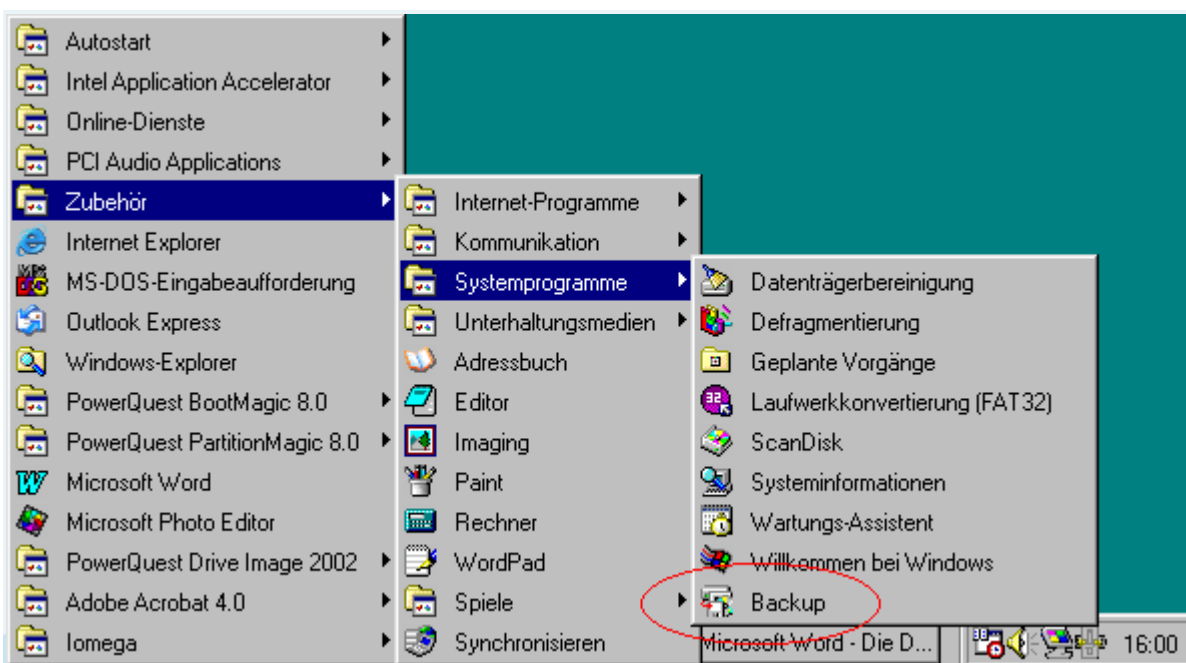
Autostart
Intel Application Accelerator
Online-Dienste
PCI Audio Applications
Zubehör
Internet Explorer
MS-DOS-Eingabeaufforderung
Outlook Express
Windows-Explorer
PowerQuest BootMagic 8.0
PowerQuest PartitionMagic 8.0
Microsoft Word
Microsoft Photo Editor
PowerQuest Drive Image 2002
Adobe Acrobat 4.0
Iomega

Internet-Programme
Kommunikation
Systemprogramme
Unterhaltungsmedien
Adressbuch
Editor
Imaging
Paint
Rechner
WordPad
Spiele
Synchronisieren

Datenträgerbereinigung
Defragmentierung
Geplante Vorgänge
Laufwerkkonvertierung (FAT32)
ScanDisk
Systeminformationen
Wartungs-Assistent
Willkommen bei Windows
Backup

Microsoft Word - Die D...
16:00